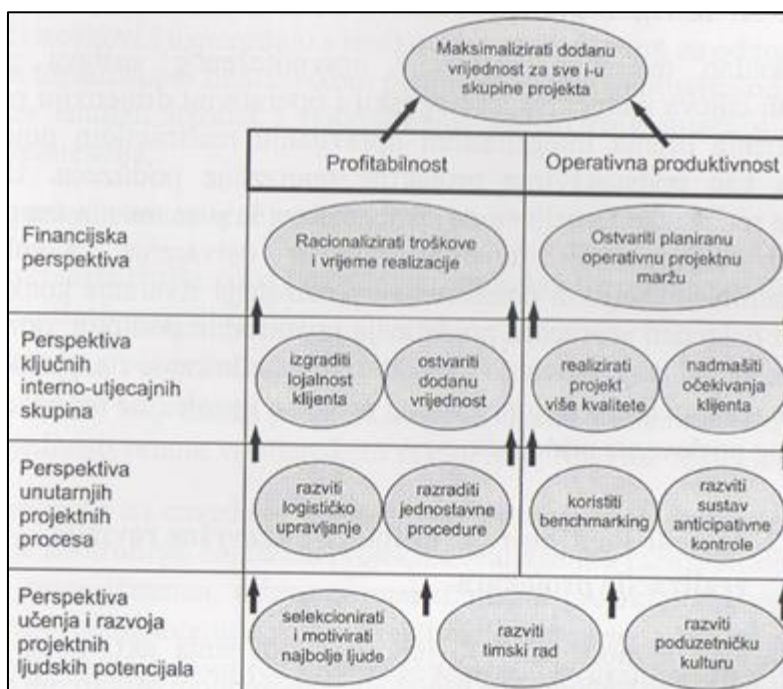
Maksimalizirati dodanu vrijednost za sve i-u skupine projekta

| | Profitabilnost | Operativna produktivnost |
|---|---|---|
| Financijska perspektiva | Racionalizirati troškove i vrijeme realizacije | Ostvariti planiranu operativnu projektnu maržu |
| Perspektiva ključnih interno-utjecajnih skupina | izgraditi lojalnost klijenta; ostvariti dodanu vrijednost | realizirati projekt više kvalitete; nadmašiti očekivanja klijenta |
| Perspektiva unutarnjih projektnih procesa | razviti logističko upravljanje; razraditi jednostavne procedure | koristiti benchmarking; razviti sustav anticipativne kontrole |
| Perspektiva učenja i razvoja projektnih ljudskih potencijala | selekcionirati i motivirati najbolje ljude; razviti timski rad | razviti poduzetničku kulturu |